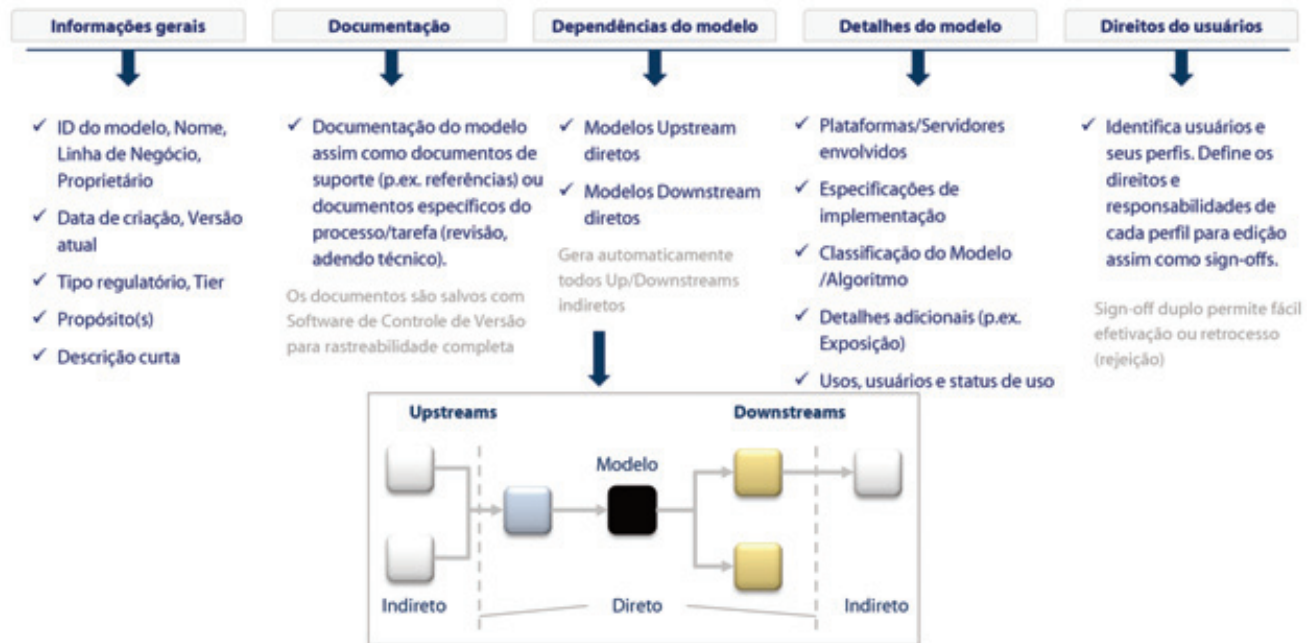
Informações gerais

✓ ID do modelo, Nome, Linha de Negócio, Proprietário

✓ Data de criação, Versão atual

✓ Tipo regulatório, Tier

✓ Propósito(s)

✓ Descrição curta

Documentação

✓ Documentação do modelo assim como documentos de suporte (p.ex. referências) ou documentos específicos do processo/tarefa (revisão, adendo técnico).

Os documentos são salvos com Software de Controle de Versão para rastreabilidade completa

Dependências do modelo

✓ Modelos Upstream diretos

✓ Modelos Downstream diretos

Gera automaticamente todos Up/Downstreams indiretos

Detalhes do modelo

✓ Plataformas/Servidores envolvidos

✓ Especificações de implementação

✓ Classificação do Modelo /Algoritmo

✓ Detalhes adicionais (p.ex. Exposição)

✓ Usos, usuários e status de uso

Direitos do usuários

✓ Identifica usuários e seus perfis. Define os direitos e responsabilidades de cada perfil para edição assim como sign-offs.

Sign-off duplo permite fácil efetivação ou retrocesso (rejeição)

Upstreams

Downstreams

Modelo

Indireto

Direto

Indireto